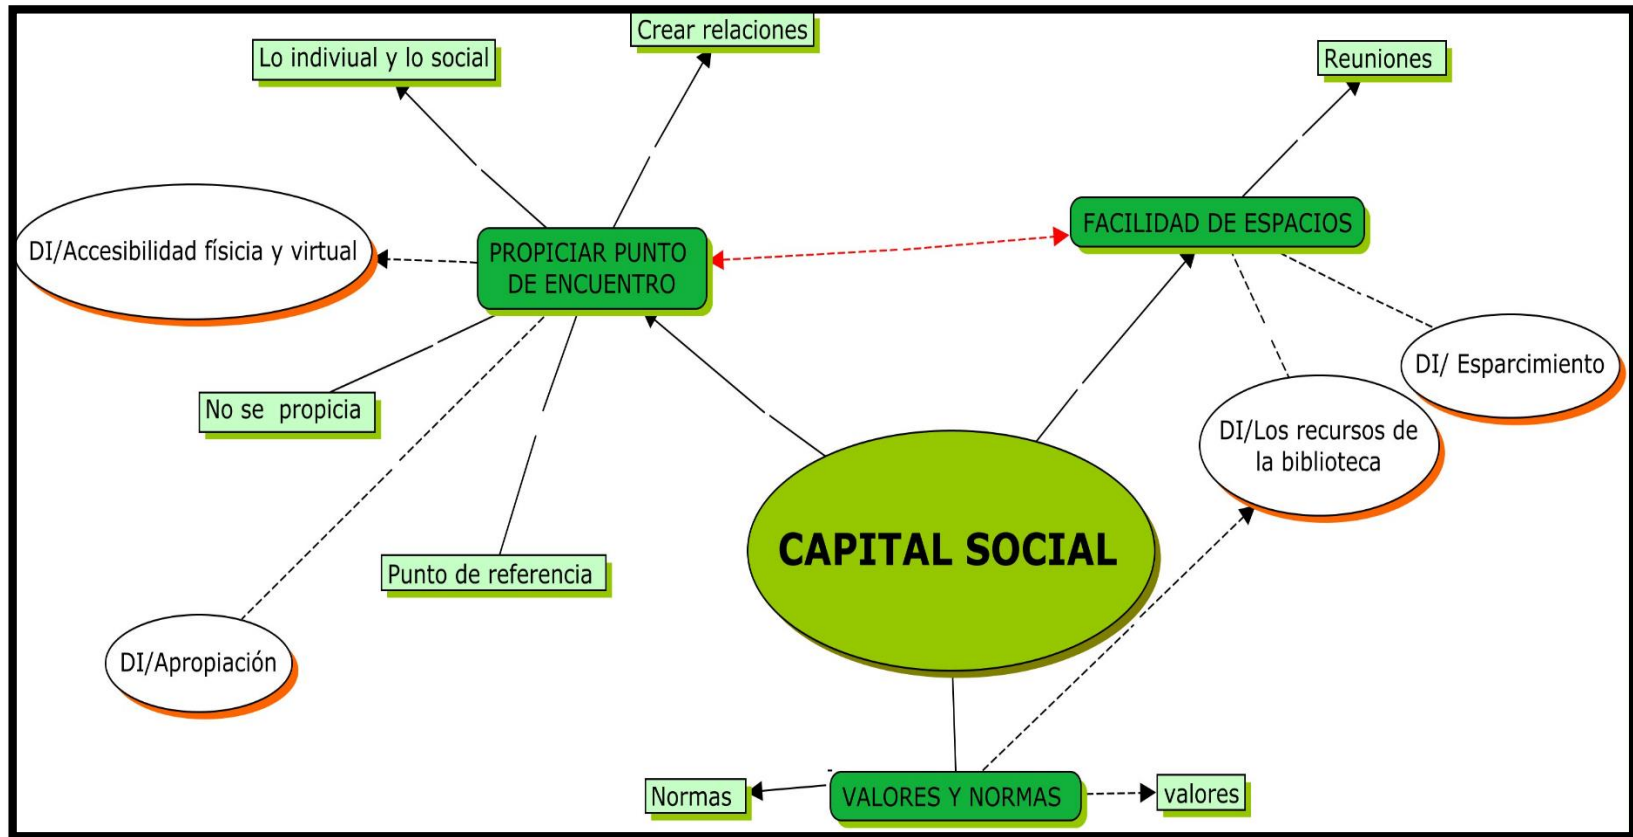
Crear relaciones

Lo indiviual y lo social

Reuniones

DI/Accesibilidad física y virtual

PROPICIAR PUNTO DE ENCUENTRO

FACILIDAD DE ESPACIOS

DI/ Esparcimiento

No se propicia

DI/Los recursos de la biblioteca

CAPITAL SOCIAL

Punto de referencia

DI/Apropiación

Normas

VALORES Y NORMAS

valores